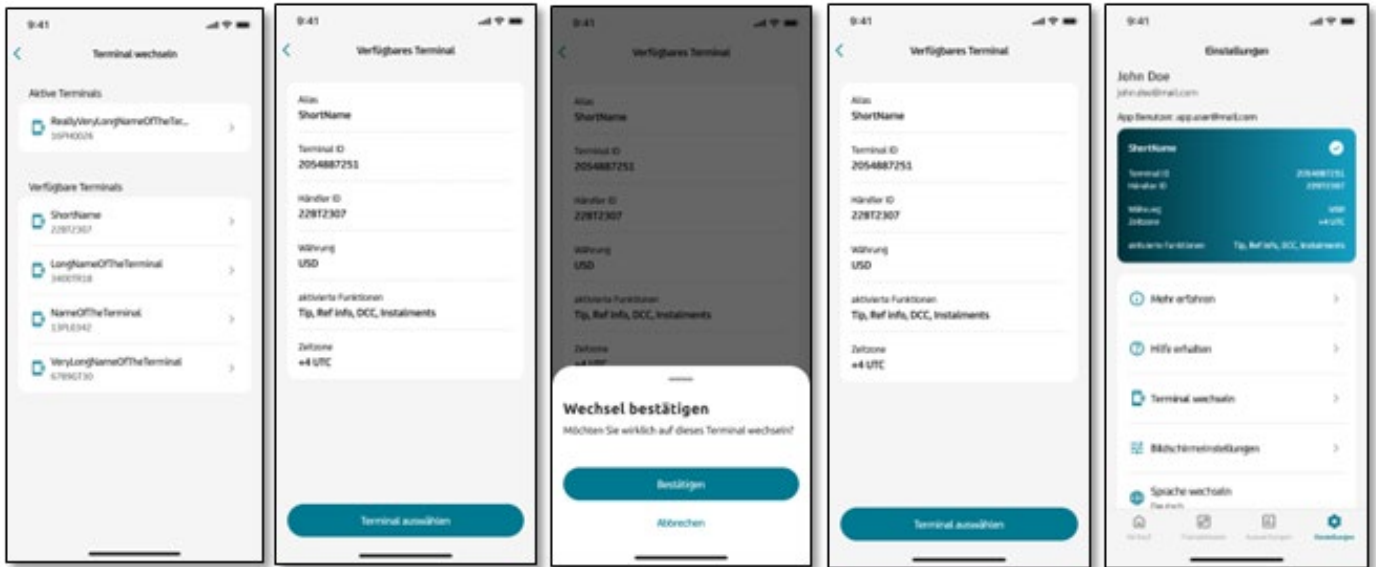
9:41

Terminal wechseln

Aktive Terminals

ReallyVeryLongNameOfTheTer...
16PH0026

Verfügbare Terminals

ShortName
22BT2307

LongNameOfTheTerminal
34007R18

NameOfTheTerminal
13PLE342

VeryLongNameOfTheTerminal
67890T30

9:41

Verfügbares Terminal

Alias
ShortName

Terminal ID
2054887251

Händler ID
22BT2307

Währung
USD

aktivierte Funktionen
Tip, Ref info, DCC, Instalments

Zeitzone
+4 UTC

Terminal auswählen

9:41

Verfügbares Terminal

Alias
ShortName

Terminal ID
2054887251

Händler ID
22BT2307

Währung
USD

aktivierte Funktionen
Tip, Ref info, DCC, Instalments

Zeitzone

Wechsel bestätigen

Möchten Sie wirklich auf dieses Terminal wechseln?

Bestätigen

Abbrechen

9:41

Verfügbares Terminal

Alias
ShortName

Terminal ID
2054887251

Händler ID
22BT2307

Währung
USD

aktivierte Funktionen
Tip, Ref info, DCC, Instalments

Zeitzone
+4 UTC

Terminal auswählen

9:41

Einstellungen

John Doe
john.doe@mail.com

App Benutzer: app.user@mail.com

ShortName

Terminal ID 2054887251
Händler ID 22BT2307

Währung USD
Zeitzone +4 UTC

aktivierte Funktionen Tip, Ref info, DCC, Instalments

Mehr erfahren

Hilfe erhalten

Terminal wechseln

Bildschirmeinstellungen

Sprache wechseln
Deutsch

Verkauf Transaktionen Auswertungen Einstellungen